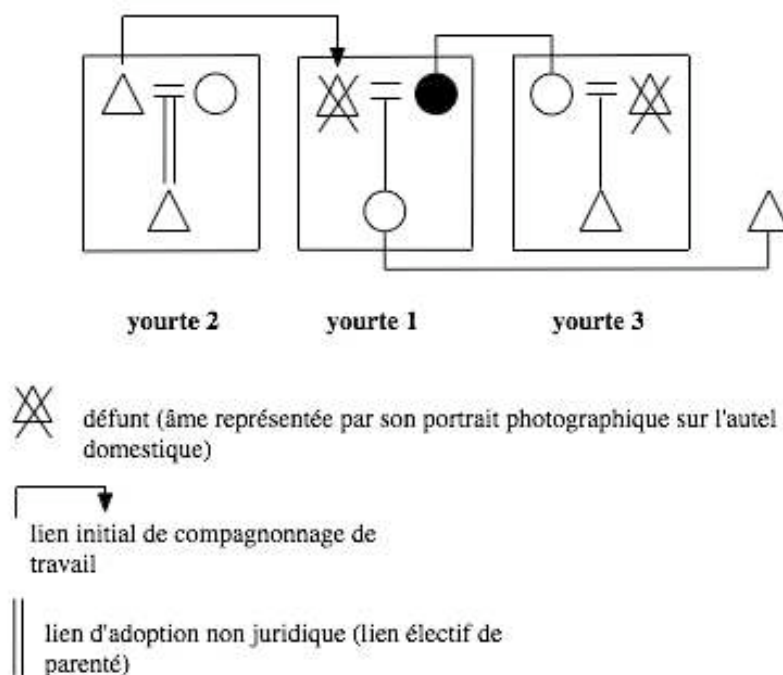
yourte 2

yourte 1

yourte 3

défunt (âme représentée par son portrait photographique sur l'autel domestique)

lien initial de compagnonnage de travail

lien d'adoption non juridique (lien électif de parenté)